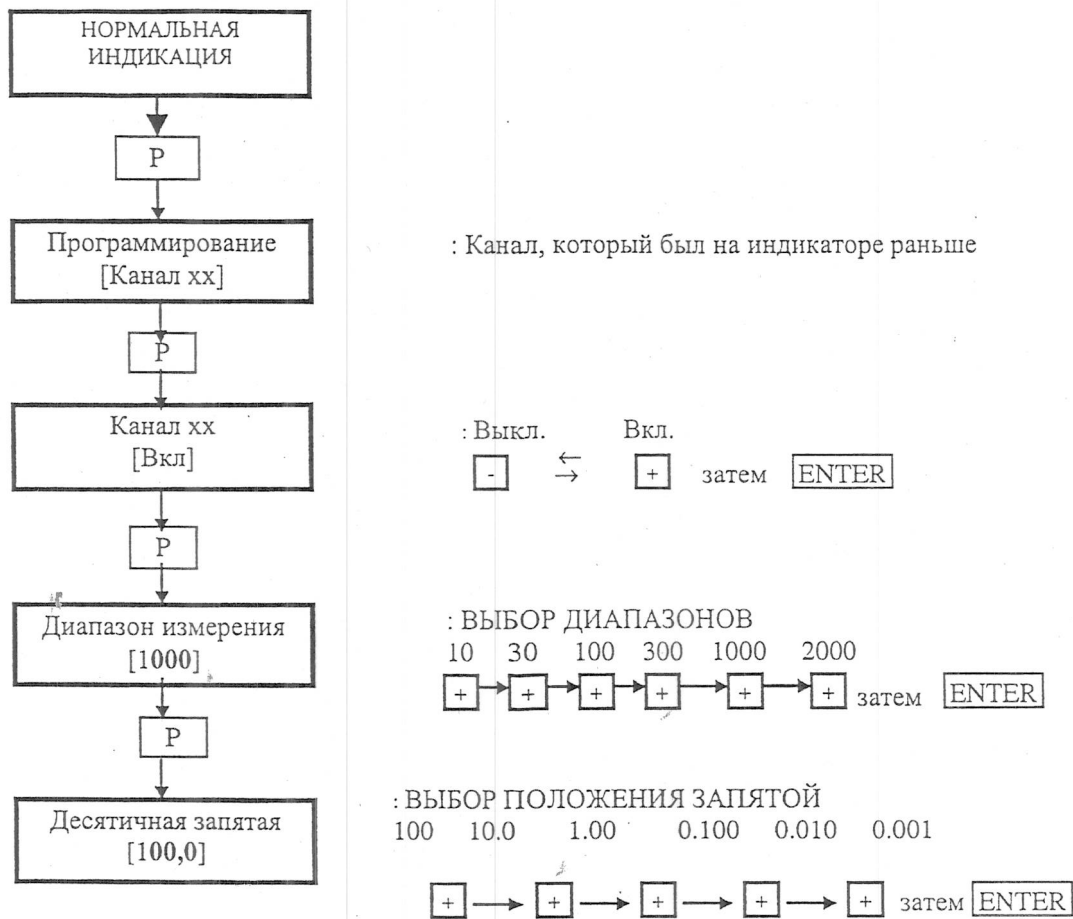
НОРМАЛЬНАЯ ИНДИКАЦИЯ

P

Программирование
[Канал xx]

: Канал, который был на индикаторе раньше

P

Канал xx
[Вкл]

: Выкл. Вкл.
- $\leftarrow$ $\rightarrow$ + затем ENTER

P

Диапазон измерения
[1000]

: ВЫБОР ДИАПАЗОНОВ
10 30 100 300 1000 2000
+ + + + + + затем ENTER

P

Десятичная запятая
[100,0]

: ВЫБОР ПОЛОЖЕНИЯ ЗАПЯТОЙ
100 10.0 1.00 0.100 0.010 0.001
+ + + + + затем ENTER